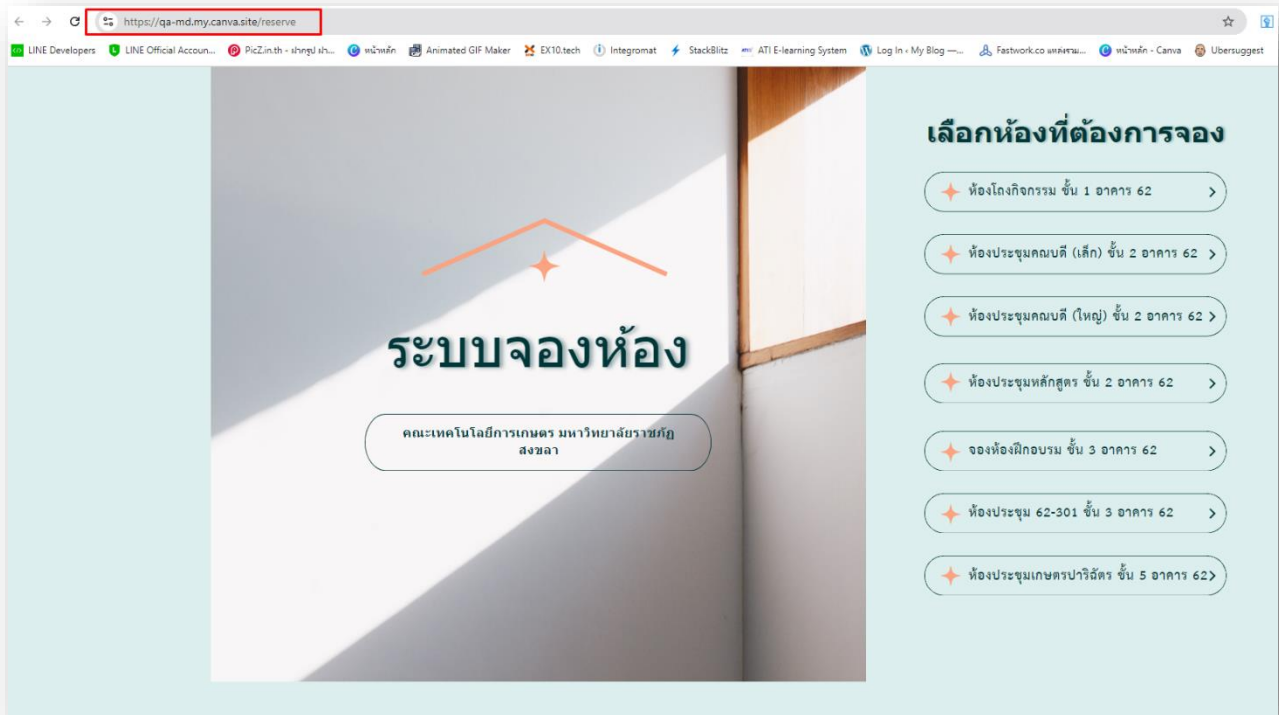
https://qa-md.my.canva.site/reserve

LINE Developers | LINE Official Accoun... | PicZ.in.th - ฝากรูป ฝา... | หน้าหลัก | Animated GIF Maker | EX10.tech | Integromat | StackBlitz | ATI E-learning System | Log In ‹ My Blog —... | Fastwork.co แหล่งรวม... | หน้าหลัก - Canva | Ubersuggest

ระบบจองห้อง

คณะเทคโนโลยีการเกษตร มหาวิทยาลัยราชภัฏสงขลา

เลือกห้องที่ต้องการจอง

ห้องโถงกิจกรรม ชั้น 1 อาคาร 62 >

ห้องประชุมคณบดี (เล็ก) ชั้น 2 อาคาร 62 >

ห้องประชุมคณบดี (ใหญ่) ชั้น 2 อาคาร 62 >

ห้องประชุมหลักสูตร ชั้น 2 อาคาร 62 >

จองห้องฝึกอบรม ชั้น 3 อาคาร 62 >

ห้องประชุม 62-301 ชั้น 3 อาคาร 62 >

ห้องประชุมเกษตรปาริฉัตร ชั้น 5 อาคาร 62 >